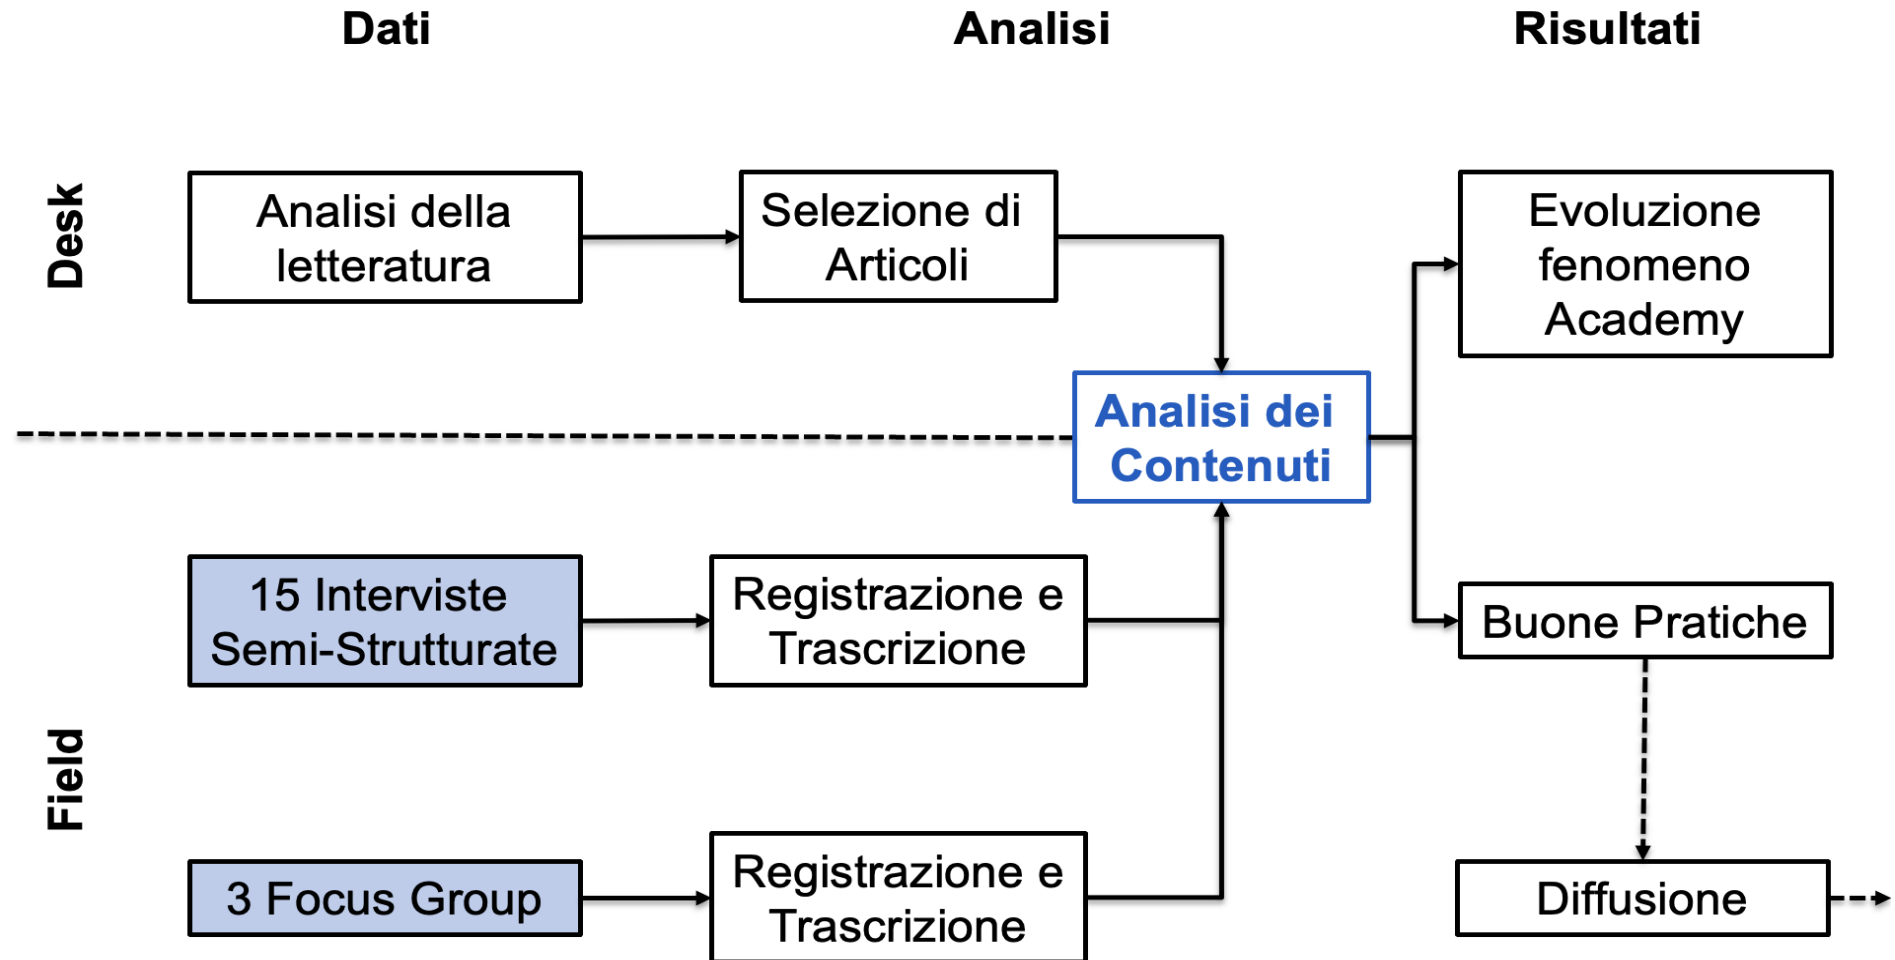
Dati

Analisi

Risultati

Desk

Analisi della letteratura

Selezione di Articoli

Evoluzione fenomeno Academy

Analisi dei Contenuti

15 Interviste Semi-Strutturate

Registrazione e Trascrizione

Buone Pratiche

Field

3 Focus Group

Registrazione e Trascrizione

Diffusione